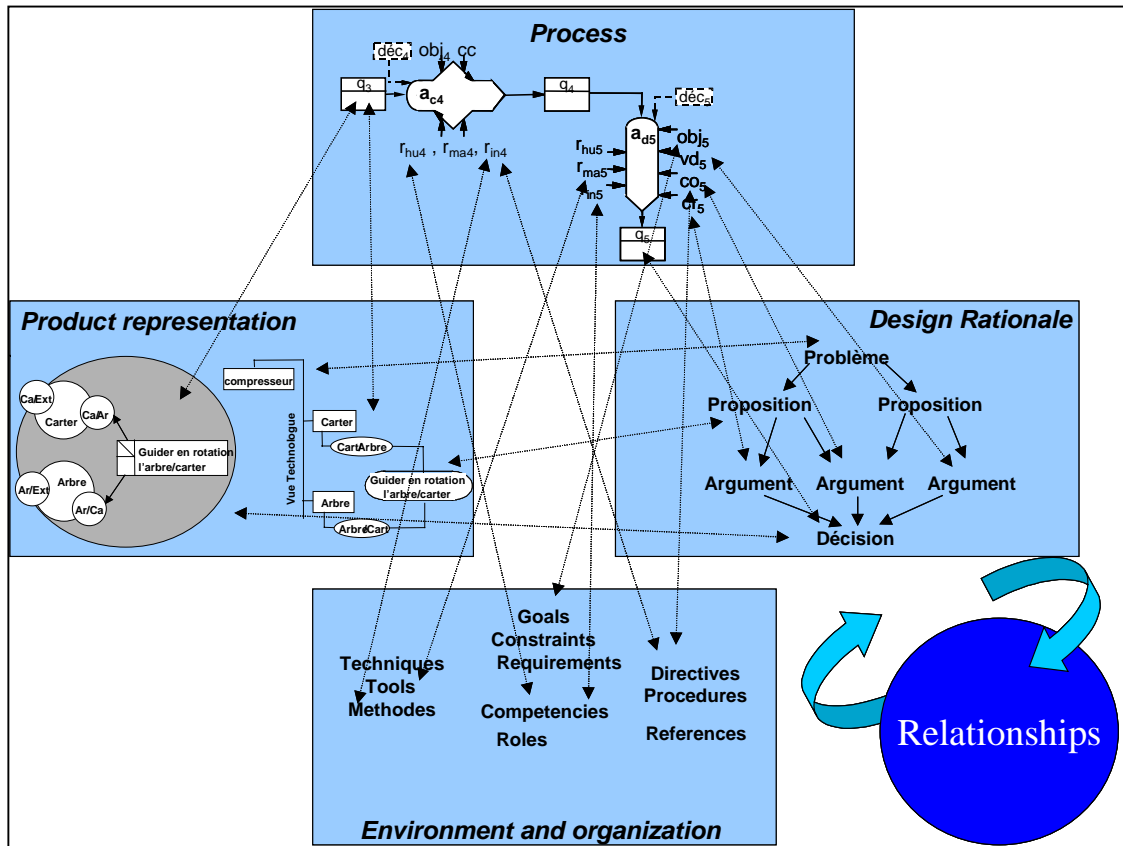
Process

déc$_4$ obj$_4$ cc

q$_3$

a$_{c4}$

q$_4$

déc$_5$

$r_{hu4}$ , $r_{ma4}$, $r_{in4}$

a$_{d5}$

obj$_5$

vd$_5$

co$_5$

cr$_5$

$r_{hu5}$

$r_{ma5}$

$r_{in5}$

q$_5$

Product representation

Ca/Ext

Carter

Ca/Ar

Guider en rotation l'arbre/carter

Arbre

Ar/Ext

Ar/Ca

compresseur

Vue Technologue

Carter

CartArbre

Guider en rotation l'arbre/carter

Arbre

ArbreCart

Design Rationale

Problème

Proposition

Proposition

Argument

Argument

Argument

Décision

Goals

Constraints

Requirements

Techniques

Tools

Methodes

Directives

Procedures

Competencies

Roles

References

Environment and organization

Relationships